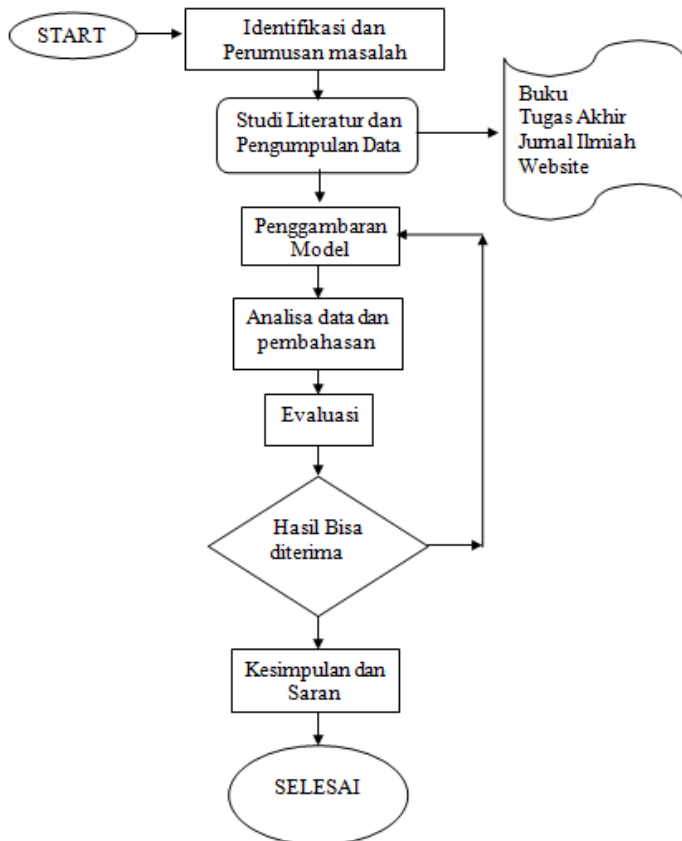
START

Identifikasi dan Perumusan masalah

Studi Literatur dan Pengumpulan Data

Buku
Tugas Akhir
Jurnal Ilmiah
Website

Penggambaran Model

Analisa data dan pembahasan

Evaluasi

Hasil Bisa diterima

Kesimpulan dan Saran

SELESAI